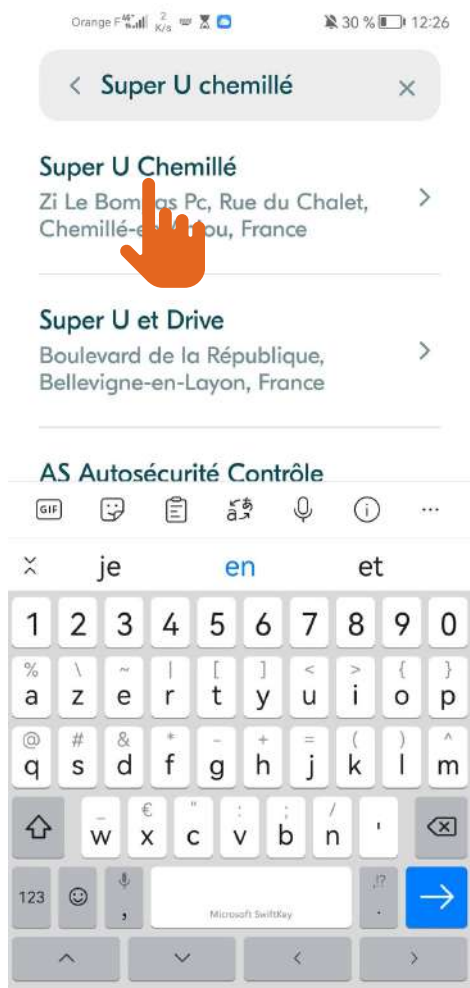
Orange F 4G 2 K/s 30 % 12:26

< Super U chemillé ×

Super U Chemillé
Zi Le Bom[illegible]s Pc, Rue du Chalet, Chemillé-e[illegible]ou, France >

Super U et Drive
Boulevard de la République, Bellevigne-en-Layon, France >

AS Autosécurité Contrôle

GIF ...

je en et

1 2 3 4 5 6 7 8 9 0
% \ ~ | [ ] < > { }
a z e r t y u i o p
@ # & * - + = ( ) ^
q s d f g h j k l m
_ € " : ; /
w x c v b n '
123 , Microsoft SwiftKey .,!?